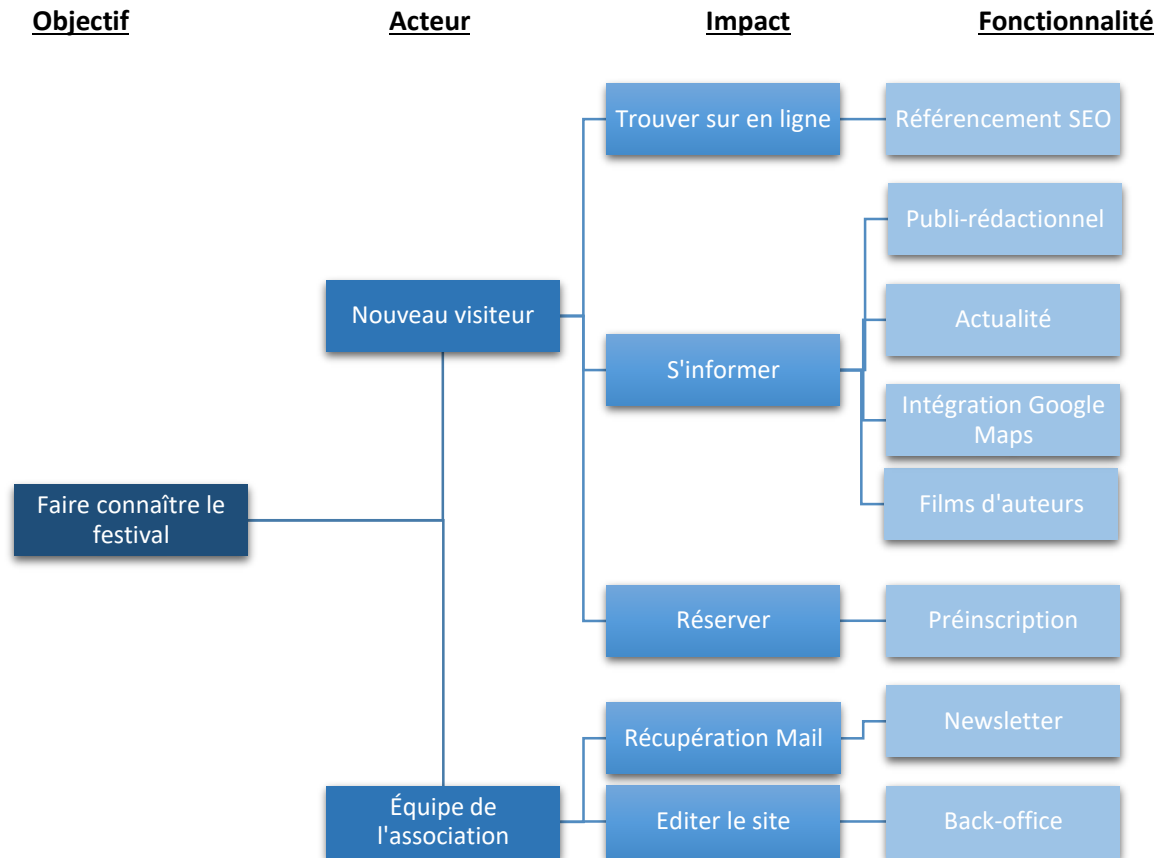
Objectif

Acteur

Impact

Fonctionnalité

Faire connaître le festival

Nouveau visiteur

Trouver sur en ligne

Référencement SEO

S'informer

Publi-rédactionnel

Actualité

Intégration Google Maps

Films d'auteurs

Réserver

Préinscription

Équipe de l'association

Récupération Mail

Newsletter

Editer le site

Back-office